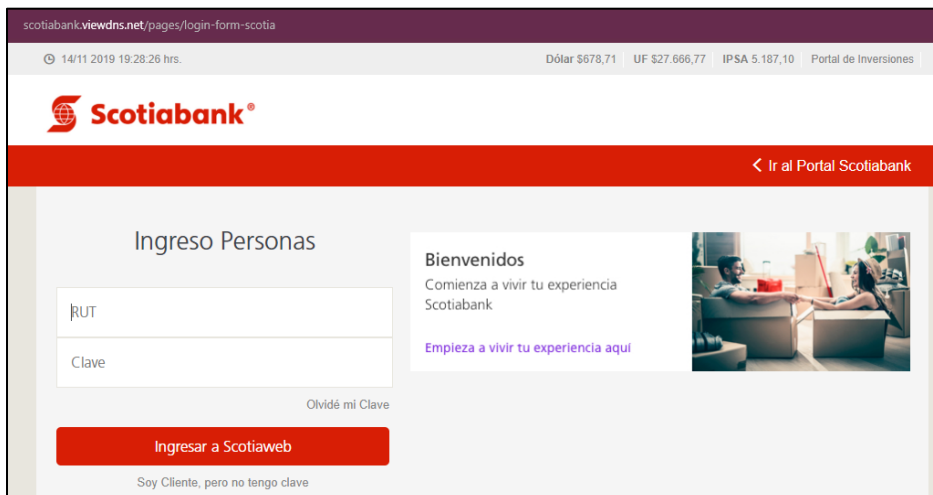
scotiabank.viewdns.net/pages/login-form-scotia

14/11 2019 19:28:26 hrs.

Dólar $678,71 UF $27.666,77 IPSA 5.187,10 Portal de Inversiones

Scotiabank®

Ir al Portal Scotiabank

Ingreso Personas

RUT

Clave

Olvidé mi Clave

Ingresar a Scotiaweb

Soy Cliente, pero no tengo clave

Bienvenidos

Comienza a vivir tu experiencia Scotiabank

Empieza a vivir tu experiencia aquí